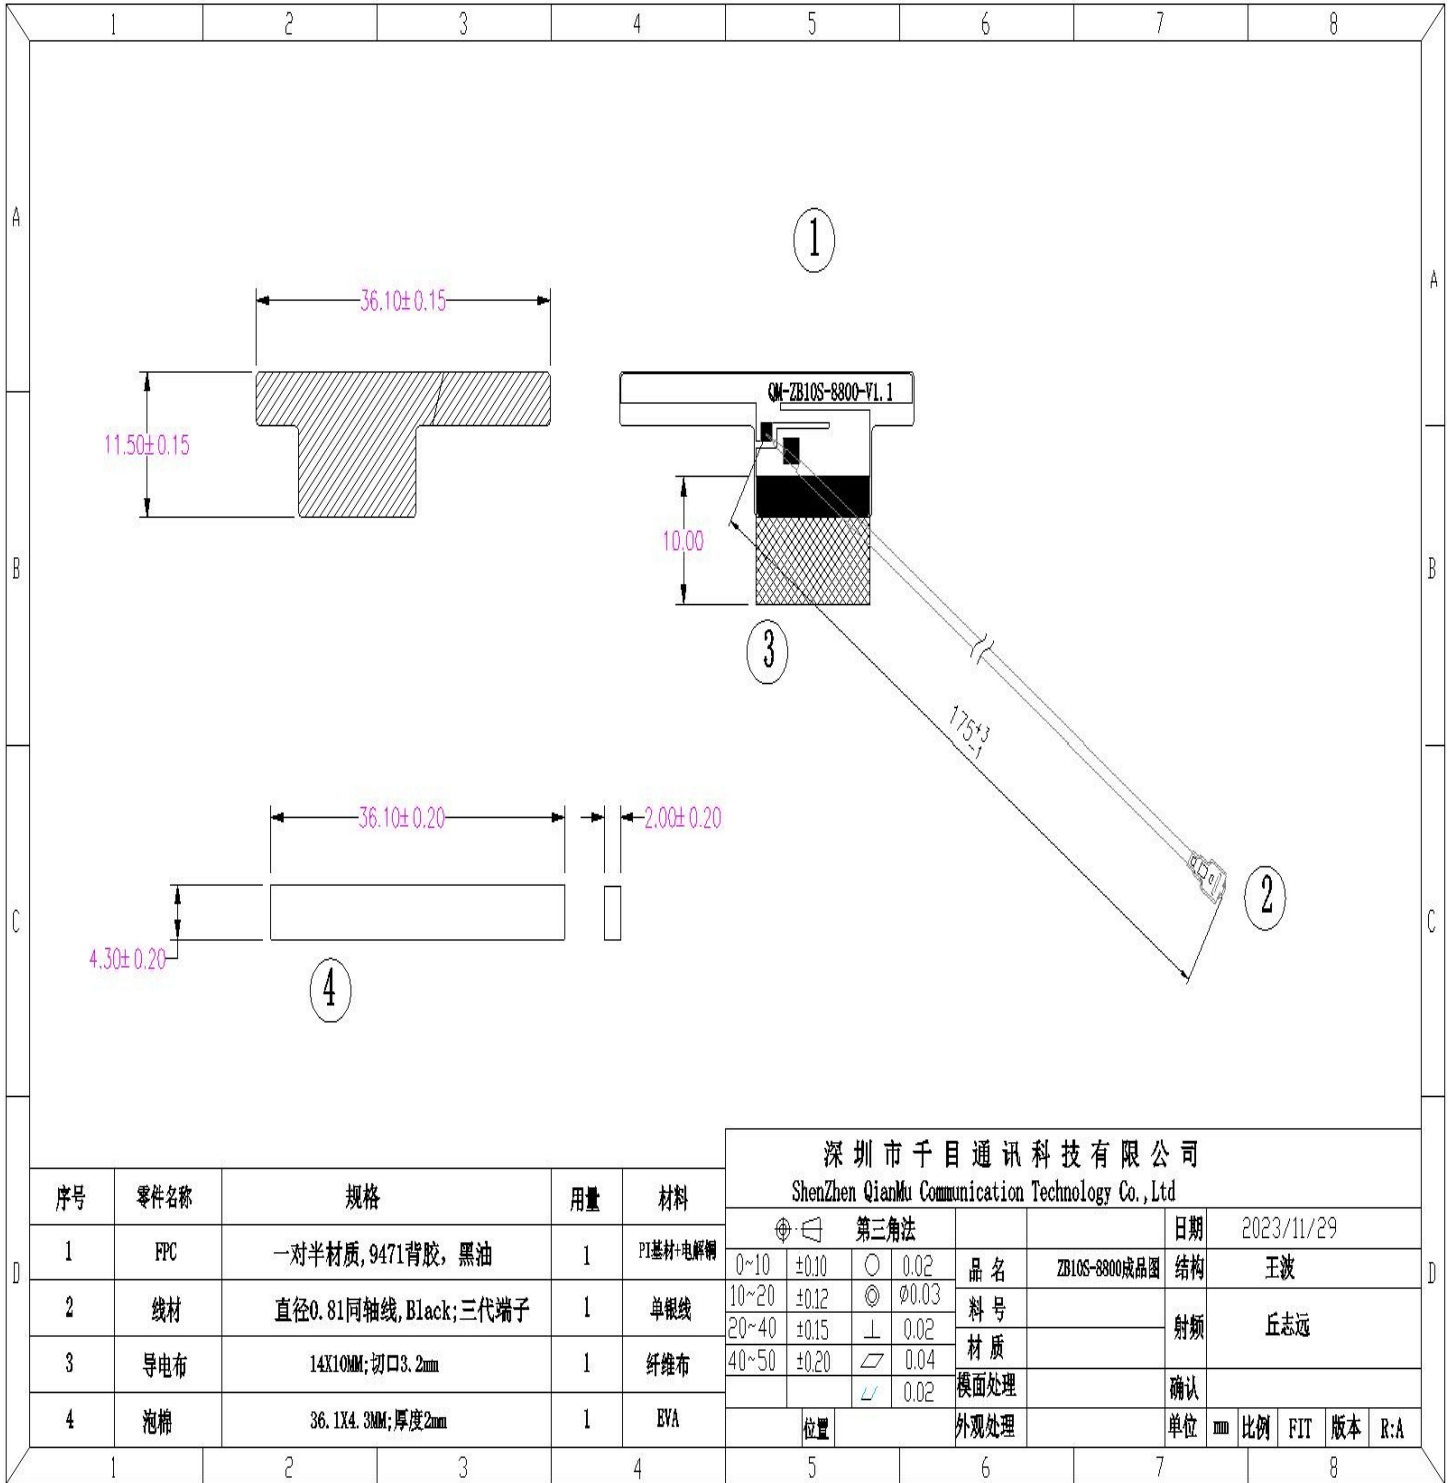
1 2 3 4 5 6 7 8

A

A

①

36.10±0.15

11.50±0.15

QM-ZB10S-8800-V1.1

10.00

B

B

③

$175^{+3}_{-1}$

36.10±0.20

2.00±0.20

C

C

4.30±0.20

④

②

| 序号 | 零件名称 | 规格 | 用量 | 材料 |
|---|---|---|---|---|
| 1 | FPC | 一对半材质，9471背胶，黑油 | 1 | PI基材+电解铜 |
| 2 | 线材 | 直径0.81同轴线，Black；三代端子 | 1 | 单根线 |
| 3 | 导电布 | 14X10MM；切口3.2mm | 1 | 纤维布 |
| 4 | 泡棉 | 36.1X4.3MM；厚度2mm | 1 | EVA |

深圳市千目通讯科技有限公司
ShenZhen QianMu Communication Technology Co.,Ltd

| 第三角法 | | | | | | 日期 | 2023/11/29 |
|---|---|---|---|---|---|---|---|
| 0~10 | ±0.10 | ○ | 0.02 | 品 名 | ZB10S-8800成品图 | 结构 | 王波 |
| 10~20 | ±0.12 | ◎ | Ø0.03 | 料 号 | | 射频 | 丘志远 |
| 20~40 | ±0.15 | ⊥ | 0.02 | 材 质 | | | |
| 40~50 | ±0.20 | ▱ | 0.04 | 模面处理 | | 确认 | |
| | | ⌭ | 0.02 | | | | |
| 位置 | | | | 外观处理 | | 单位 mm | 比例 FIT 版本 R:A |

D

D

1 2 3 4 5 6 7 8